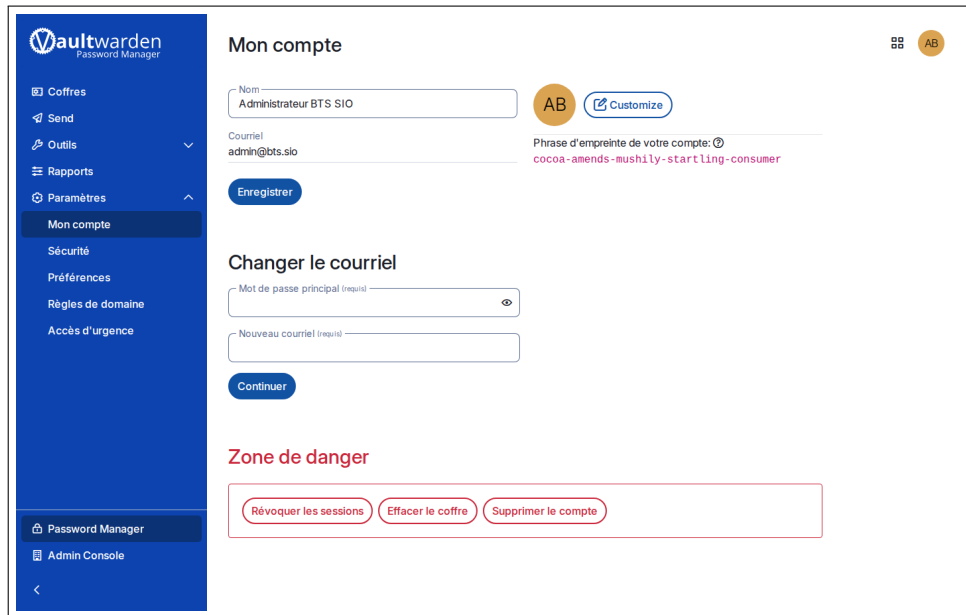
Vaultwarden
Password Manager

Coffres
Send
Outils
Rapports
Paramètres
Mon compte
Sécurité
Préférences
Règles de domaine
Accès d'urgence

Password Manager
Admin Console

Mon compte

AB

Nom
Administrateur BTS SIO

Courriel
admin@bts.sio

Enregistrer

AB
Customize

Phrase d'empreinte de votre compte:
cocoa-amends-mushily-startling-consumer

Changer le courriel

Mot de passe principal (requis)

Nouveau courriel (requis)

Continuer

Zone de danger

Révoquer les sessions
Effacer le coffre
Supprimer le compte